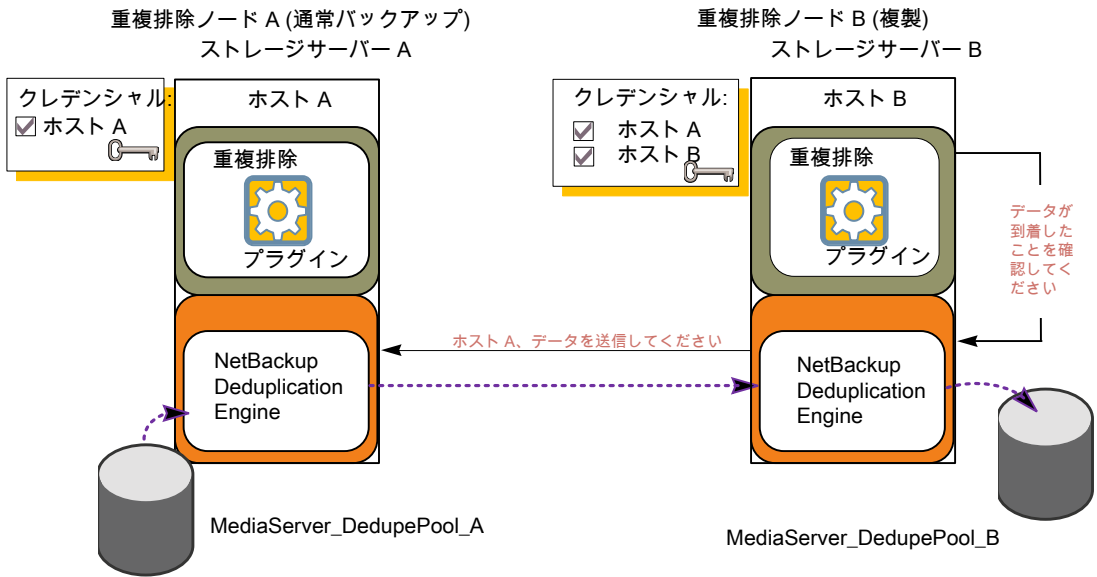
重複排除ノード A (通常バックアップ)
ストレージサーバー A

クレデンシャル:
☑ ホスト A

ホスト A

重複排除

プラグイン

NetBackup Deduplication Engine

MediaServer_DedupePool_A

重複排除ノード B (複製)
ストレージサーバー B

クレデンシャル:
☑ ホスト A
☑ ホスト B

ホスト B

重複排除

プラグイン

データが到着したことを確認してください

ホスト A、データを送信してください

NetBackup Deduplication Engine

MediaServer_DedupePool_B